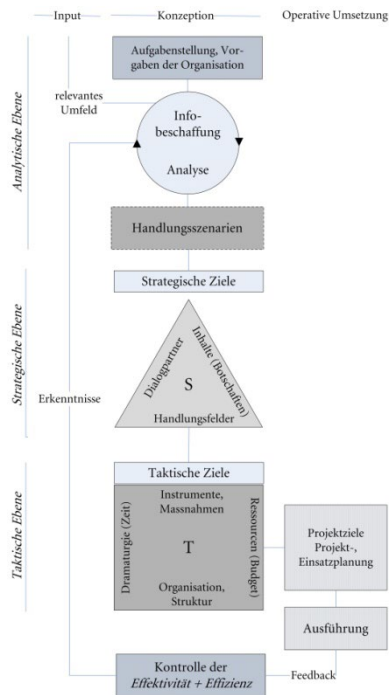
Input

Konzeption

Operative Umsetzung

Analytische Ebene

Aufgabenstellung, Vorgaben der Organisation

relevantes Umfeld

Infobeschaffung

Analyse

Handlungsszenarien

Strategische Ebene

Strategische Ziele

Dialogpartner

Inhalte (Botschaften)

S

Handlungsfelder

Erkenntnisse

Taktische Ebene

Taktische Ziele

Instrumente, Massnahmen

Dramaturgie (Zeit)

Ressourcen (Budget)

T

Organisation, Struktur

Projektziele Projekt-, Einsatzplanung

Ausführung

Kontrolle der *Effektivität + Effizienz*

Feedback